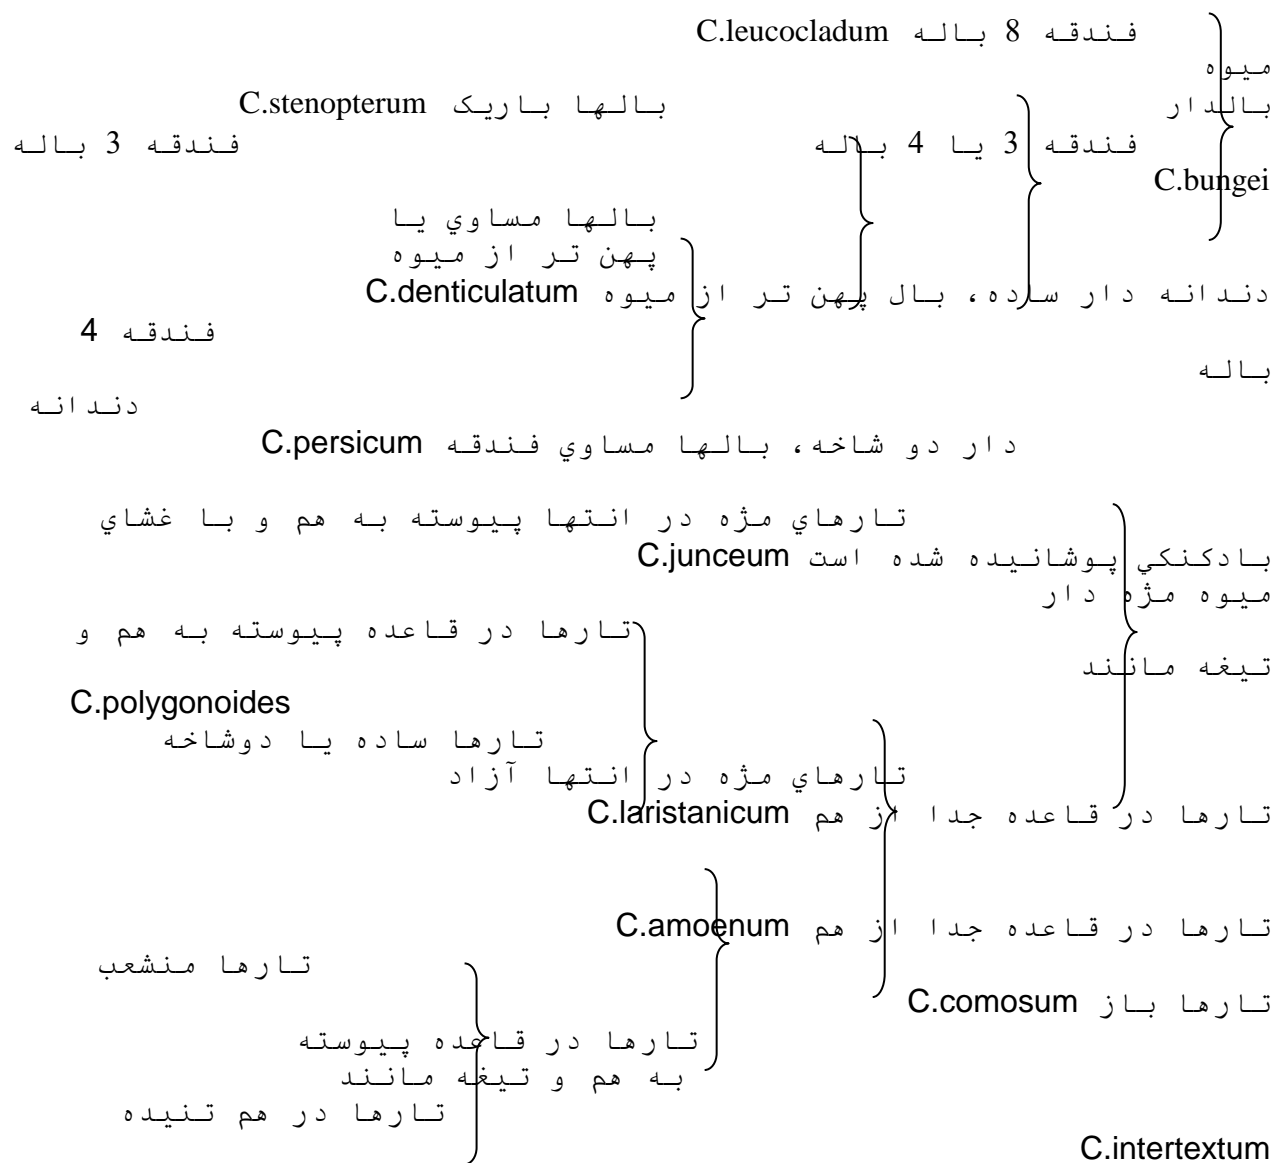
فندقه 8 باله C.leucocladum

میوه

بالدار

بالها باریک C.stenopterum

فندقه 3 باله

فندقه 3 یا 4 باله

C.bungei

بالها مساوي یا پهن تر از میوه

دندانه دار ساده، بال پهن تر از میوه C.denticulatum

فندقه 4

باله

دندانه

دار دو شاخه، بالها مساوي فندقه C.persicum

تارهاي مژه در انتها پیوسته به هم و با غشاي

بادکنکي پوشانیده شده است C.junceum

میوه مژه دار

تارها در قاعده پیوسته به هم و

تیغه مانند

C.polygonoides

تارها ساده یا دوشاخه

تارهاي مژه در انتها آزاد

تارها در قاعده جدا از هم C.laristanicum

تارها در قاعده جدا از هم C.amoenum

تارها منشعب

تارها باز C.comosum

تارها در قاعده پیوسته به هم و تیغه مانند

تارها در هم تنیده

C.intertextum